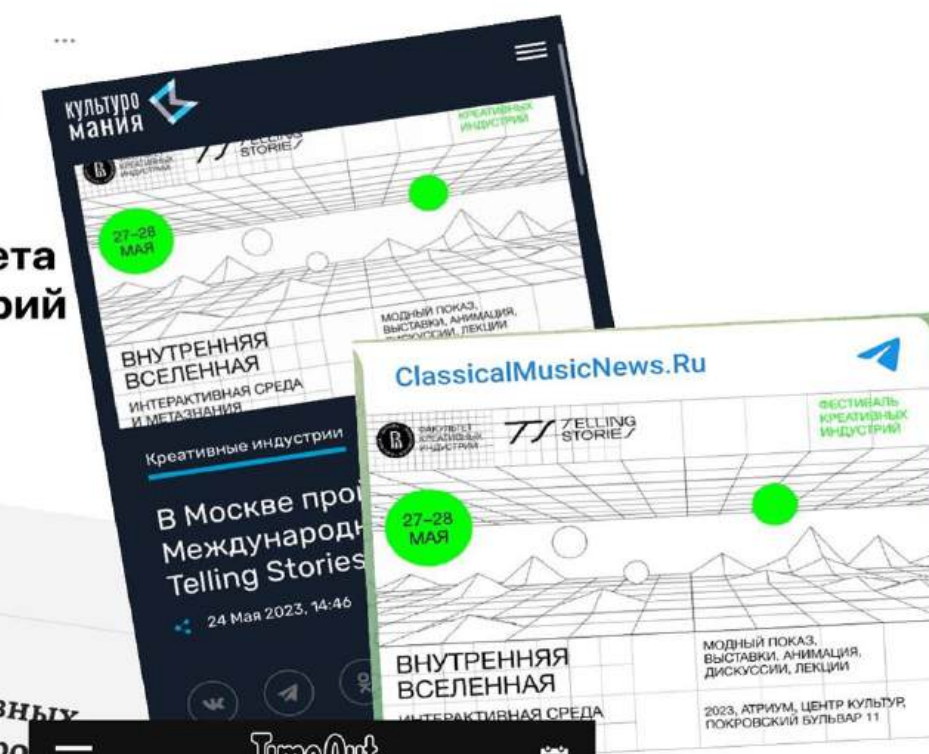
...

ета
рий

КУЛЬТУРО МАНИЯ

КРЕАТИВНЫХ ИНДУСТРИЙ

TELLING STORIES

27–28 МАЯ

МОДНЫЙ ПОКАЗ, ВЫСТАВКИ, АНИМАЦИЯ, ДИСКУССИИ, ЛЕКЦИИ

ВНУТРЕННЯЯ ВСЕЛЕННАЯ

ИНТЕРАКТИВНАЯ СРЕДА И МЕТАЗНАНИЯ

Креативные индустрии

В Москве про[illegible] Международн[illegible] Telling Stories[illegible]

24 Мая 2023, 14:46

ClassicalMusicNews.Ru

ФАКУЛЬТЕТ КРЕАТИВНЫХ ИНДУСТРИЙ

TELLING STORIES

ФЕСТИВАЛЬ КРЕАТИВНЫХ ИНДУСТРИЙ

27–28 МАЯ

ВНУТРЕННЯЯ ВСЕЛЕННАЯ

ИНТЕРАКТИВНАЯ СРЕДА

МОДНЫЙ ПОКАЗ, ВЫСТАВКИ, АНИМАЦИЯ, ДИСКУССИИ, ЛЕКЦИИ

2023, АТРИУМ, ЦЕНТР КУЛЬТУР, ПОКРОВСКИЙ БУЛЬВАР 11

вных
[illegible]

TimeOut